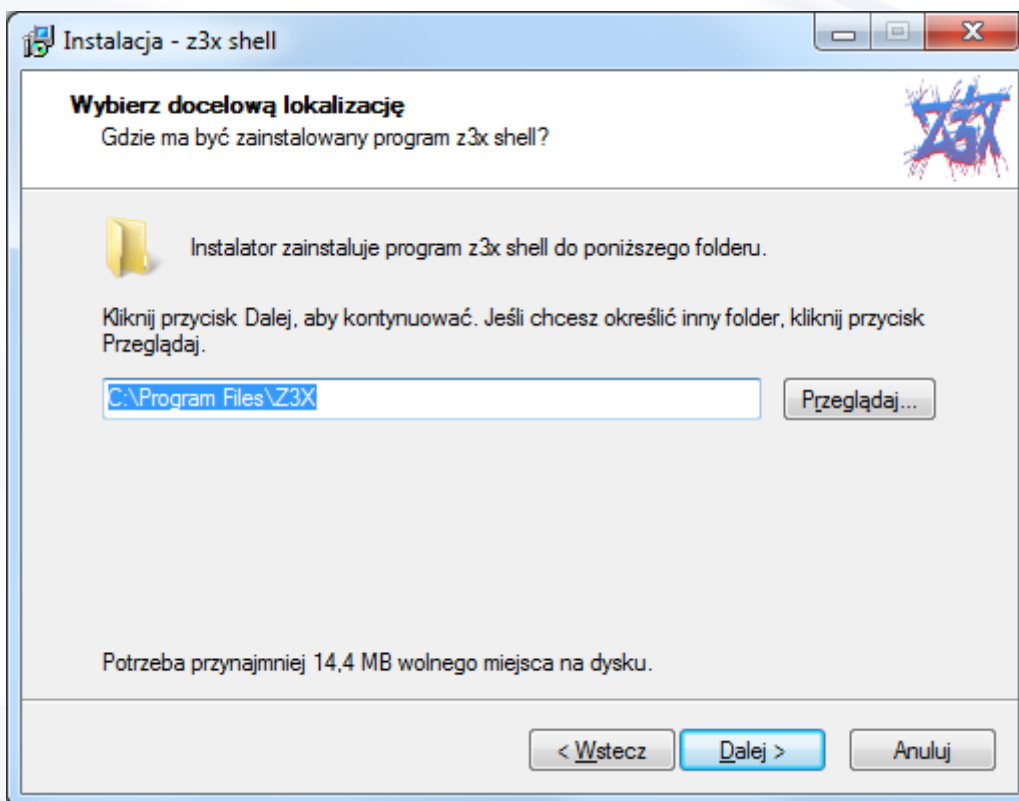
Instalacja - z3x shell

Wybierz docelową lokalizację
Gdzie ma być zainstalowany program z3x shell?

Z3X

Instalator zainstaluje program z3x shell do poniższego folderu.

Kliknij przycisk Dalej, aby kontynuować. Jeśli chcesz określić inny folder, kliknij przycisk Przeglądaj.

C:\Program Files\Z3X

Przeglądaj...

Potrzeba przynajmniej 14,4 MB wolnego miejsca na dysku.

< Wstecz | Dalej > | Anuluj